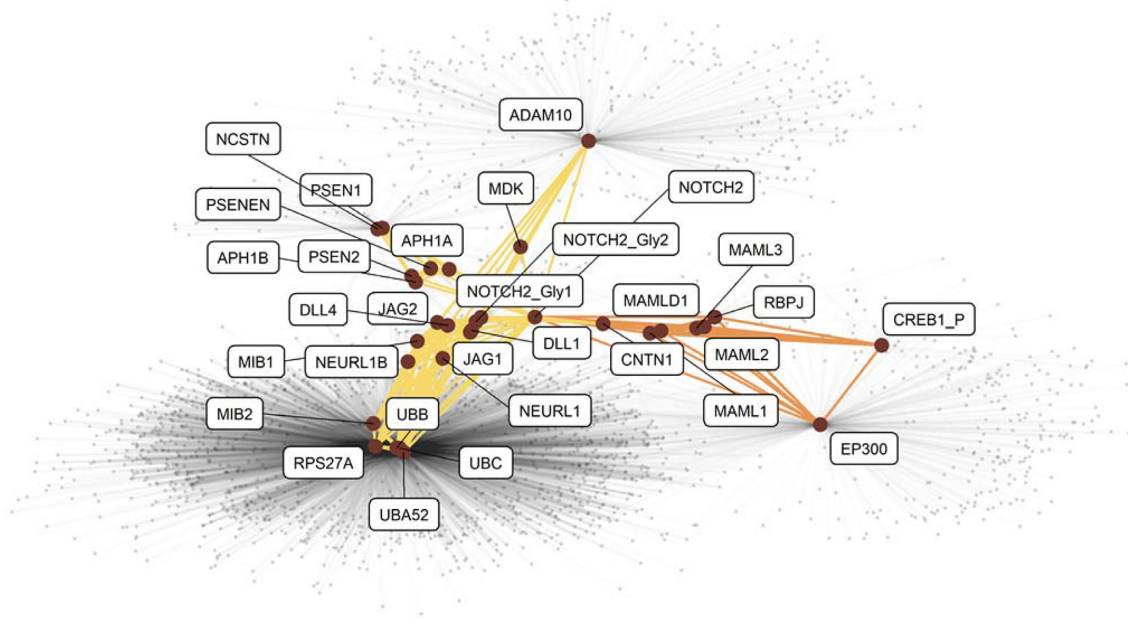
ADAM10

NCSTN

PSEN1

MDK

NOTCH2

PSENEN

APH1A

NOTCH2_Gly2

APH1B

PSEN2

MAML3

NOTCH2_Gly1

MAMLD1

RBPJ

DLL4

JAG2

CREB1_P

DLL1

CNTN1

MAML2

MIB1

NEURL1B

JAG1

NEURL1

MAML1

MIB2

UBB

EP300

RPS27A

UBC

UBA52